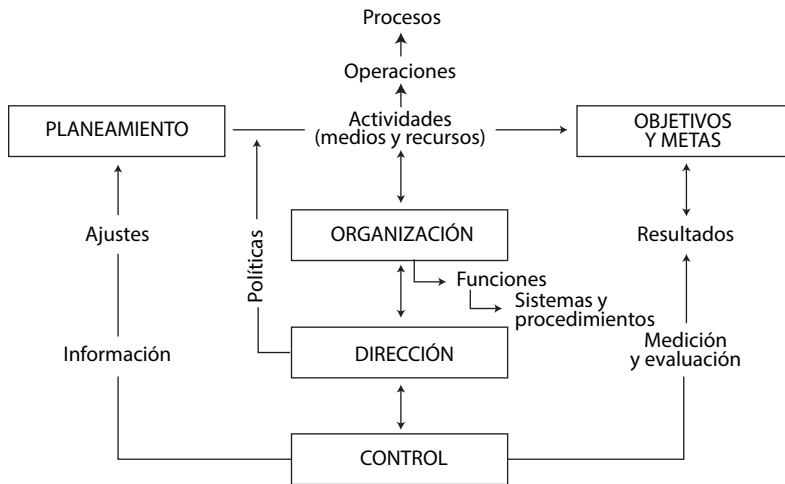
Procesos

Operaciones

PLANEAMIENTO

Actividades (medios y recursos)

OBJETIVOS Y METAS

Ajustes

Políticas

ORGANIZACIÓN

Resultados

Funciones

Sistemas y procedimientos

Información

DIRECCIÓN

Medición y evaluación

CONTROL